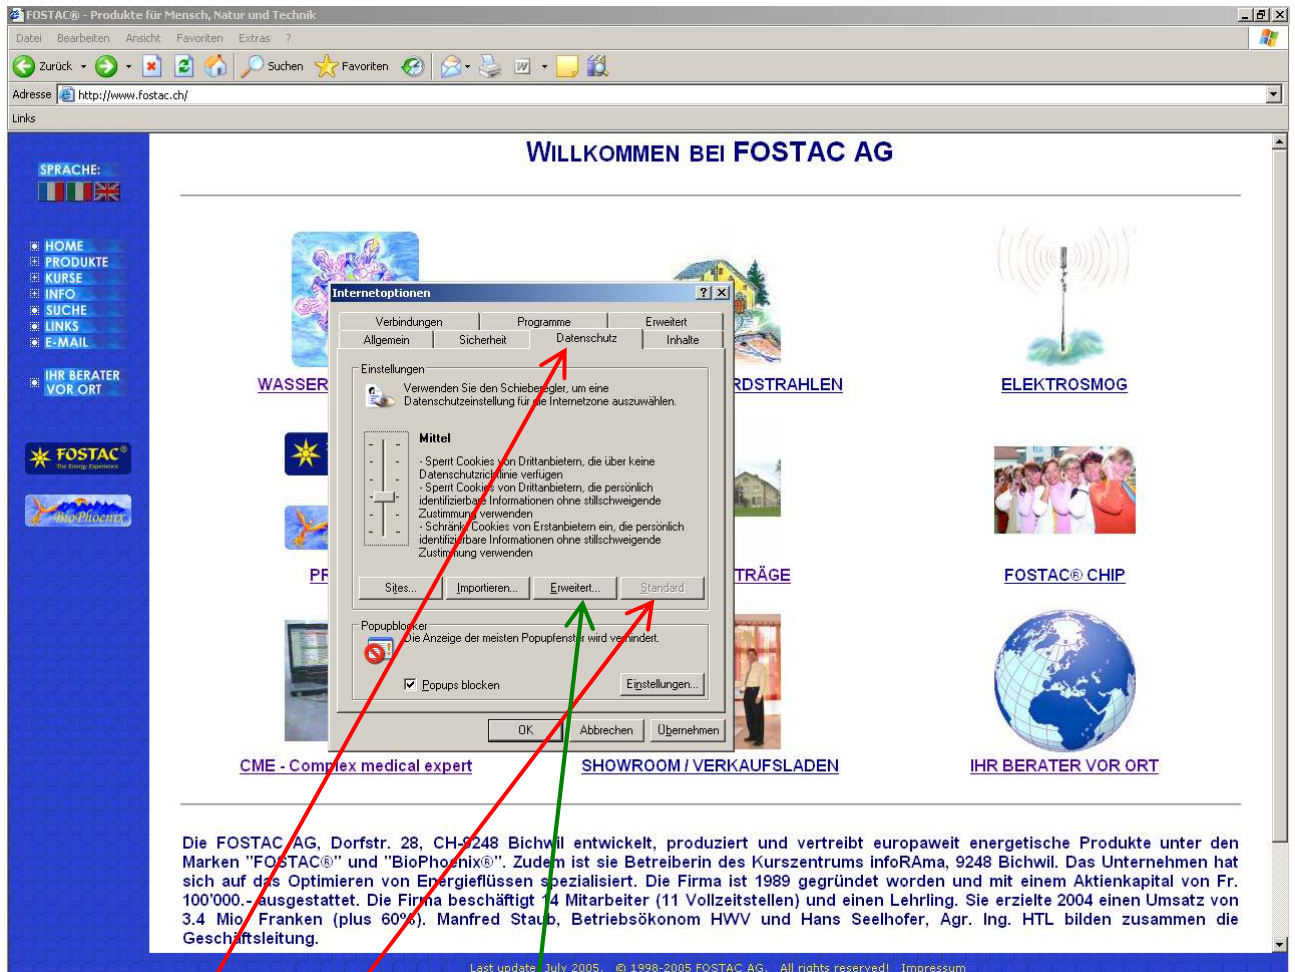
FOSTAC® - Produkte für Mensch, Natur und Technik

Datei Bearbeiten Ansicht Favoriten Extras ?

Zurück Suchen Favoriten

Adresse http://www.fostac.ch/

Links

SPRACHE:

HOME
PRODUKTE
KURSE
INFO
SUCHE
LINKS
E-MAIL

IHR BERATER VOR ORT

FOSTAC® The Energy Experience

Bio-Phoenix

WILLKOMMEN BEI FOSTAC AG

WASSER

RDSTRAHLEN

ELEKTROSMOG

PR

TRÄGE

FOSTAC® CHIP

CME - Complex medical expert

SHOWROOM / VERKAUFSLADEN

IHR BERATER VOR ORT

Internetoptionen

Verbindungen Programme Erweitert
Allgemein Sicherheit Datenschutz Inhalte

Einstellungen

Verwenden Sie den Schieberegler, um eine Datenschutzeinstellung für die Internetzone auszuwählen.

Mittel

- Sperrt Cookies von Drittanbietern, die über keine Datenschutzrichtlinie verfügen
- Sperrt Cookies von Drittanbietern, die persönlich identifizierbare Informationen ohne stillschweigende Zustimmung verwenden
- Schränkt Cookies von Erstanbietern ein, die persönlich identifizierbare Informationen ohne stillschweigende Zustimmung verwenden

Sites... Importieren... Erweitert... Standard

Popupblocker

Die Anzeige der meisten Popupfenster wird verhindert.

Popups blocken

Einstellungen...

OK Abbrechen Übernehmen

Die FOSTAC AG, Dorfstr. 28, CH-9248 Bichwil entwickelt, produziert und vertreibt europaweit energetische Produkte unter den Marken "FOSTAC®" und "BioPhoenix®". Zudem ist sie Betreiberin des Kurszentrums infoRAma, 9248 Bichwil. Das Unternehmen hat sich auf das Optimieren von Energieflüssen spezialisiert. Die Firma ist 1989 gegründet worden und mit einem Aktienkapital von Fr. 100'000.- ausgestattet. Die Firma beschäftigt 14 Mitarbeiter (11 Vollzeitstellen) und einen Lehrling. Sie erzielte 2004 einen Umsatz von 3.4 Mio. Franken (plus 60%). Manfred Staub, Betriebsökonom HWV und Hans Seelhofer, Agr. Ing. HTL bilden zusammen die Geschäftsleitung.

Last update July 2005. © 1998-2005 FOSTAC AG. All rights reserved! Impressum